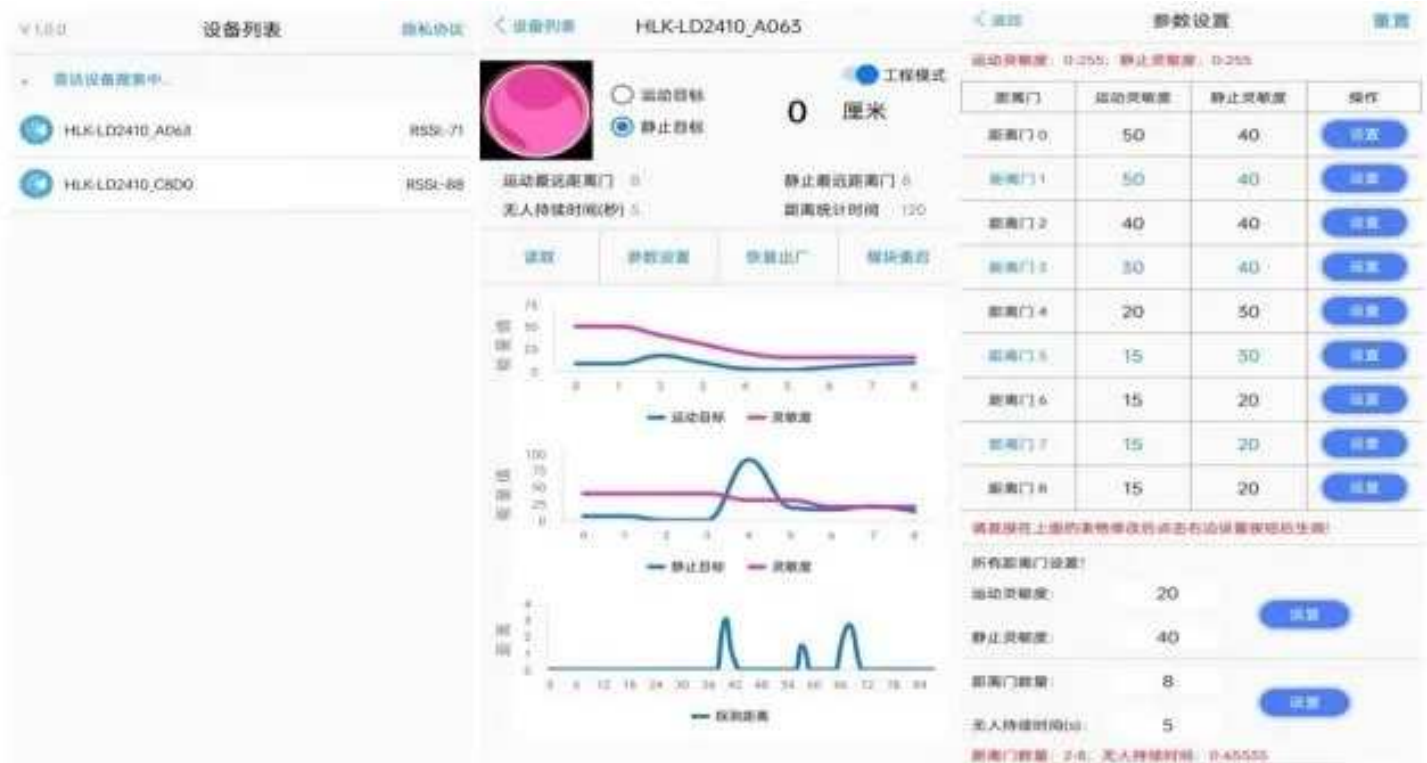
V1.0.0 设备列表 隐私协议

正在设备搜索中...

HLK-LD2410_A063 RSSI:-71

HLK-LD2410_C8D0 RSSI:-88

< 设备列表 HLK-LD2410_A063

工程模式

运动目标

静止目标

0 厘米

运动最远距离门 8 静止最远距离门 8

无人持续时间(秒) 5 距离统计时间 120

读取 参数设置 恢复出厂 模块重启

75 50 25 0

0 1 2 3 4 5 6 7 8

运动目标 灵敏度

100 75 50 25 0

0 1 2 3 4 5 6 7 8

静止目标 灵敏度

距离

0 6 12 18 24 30 36 42 48 54 60 66 72 78 84

探测距离

< 返回 参数设置 重置

运动灵敏度: 0-255; 静止灵敏度: 0-255

| 距离门 | 运动灵敏度 | 静止灵敏度 | 操作 |
|---|---|---|---|
| 距离门 0 | 50 | 40 | 设置 |
| 距离门 1 | 50 | 40 | 设置 |
| 距离门 2 | 40 | 40 | 设置 |
| 距离门 3 | 30 | 40 | 设置 |
| 距离门 4 | 20 | 30 | 设置 |
| 距离门 5 | 15 | 30 | 设置 |
| 距离门 6 | 15 | 20 | 设置 |
| 距离门 7 | 15 | 20 | 设置 |
| 距离门 8 | 15 | 20 | 设置 |

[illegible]

所有距离门设置:

运动灵敏度: 20

静止灵敏度: 40

设置

距离门数量: 8

无人持续时间(s): 5

设置

距离门数量: 2-8; 无人持续时间: 0-65535